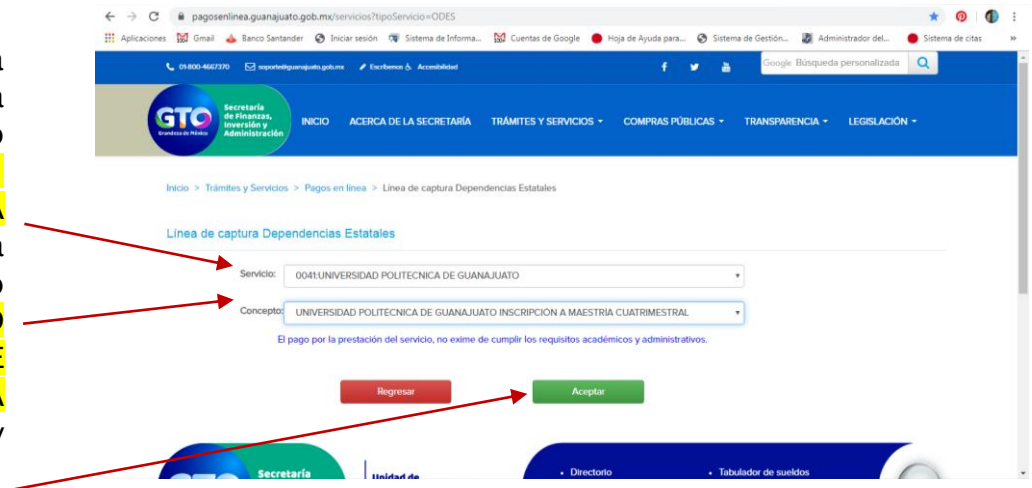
a
a
o
A
a
o
O
E
A
y

pagosenlinea.guanajuato.gob.mx/servicios?tipoServicio=ODES

Aplicaciones Gmail Banco Santander Iniciar sesión Sistema de Informa... Cuentas de Google Hoja de Ayuda para... Sistema de Gestión... Administrador del... Sistema de citas

01-800-4667370 soporte@guanajuato.gob.mx Escríbenos Accesibilidad

Google Búsqueda personalizada

GTO Grandeza de México Secretaría de Finanzas, Inversión y Administración

INICIO ACERCA DE LA SECRETARÍA TRÁMITES Y SERVICIOS COMPRAS PÚBLICAS TRANSPARENCIA LEGISLACIÓN

Inicio > Trámites y Servicios > Pagos en línea > Línea de captura Dependencias Estatales

Línea de captura Dependencias Estatales

Servicio: 0041:UNIVERSIDAD POLITECNICA DE GUANAJUATO

Concepto: UNIVERSIDAD POLITECNICA DE GUANAJUATO INSCRIPCION A MAESTRIA CUATRIMESTRAL

El pago por la prestación del servicio, no exime de cumplir los requisitos académicos y administrativos.

Regresar

Aceptar

Secretaría

Unidad de

Directorio

Tabulador de sueldos